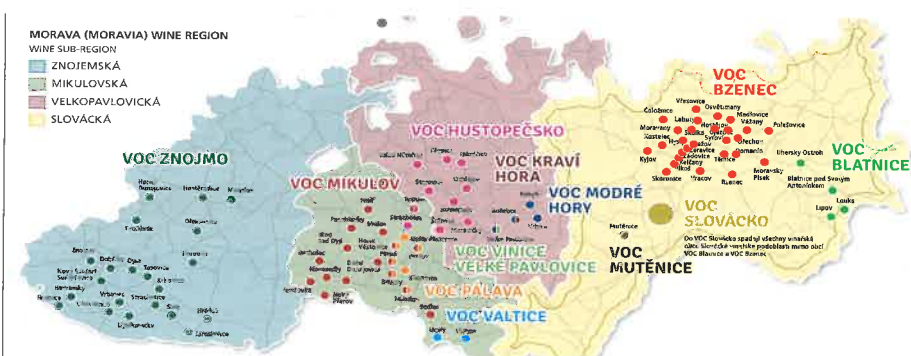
MORAVA (MORAVIA) WINE REGION
WINE SUB-REGION
ZNOJEMSKÁ
MIKULOVSKÁ
VELKOPAVLOVICKÁ
SLOVÁCKÁ

VOC ZNOJMO
VOC MIKULOV
VOC HUSTOPEČSKO
VOC KRAVÍ HORA
VOC MODRÉ HORY
VOC VINICE VELKÉ PAVLOVICE
VOC PÁLAVA
VOC VALTICE
VOC MUTĚNICE
VOC SLOVÁCKO
VOC BZENEC
VOC BLATNICE

Vřesovice
Čeložnice
Osvětimany
Labuty
Medlovice
Vážany
Moravany
Hroznová Lhota
Polešovice
Kostelec
Syrovín
Ořechov
Domanín
Kyjov
Moravany
Těmice
Skoronice
Vracov
Moravský Písek
Bzenec
Uherský Ostroh
Blatnice pod Svatým Antonínkem
Lipov
Louka
Mutěnice
Do VOC Slovácko spadají všechny vinařské obce Slovácké vinařské podoblasti mimo obce VOC Blatnice a VOC Bzenec